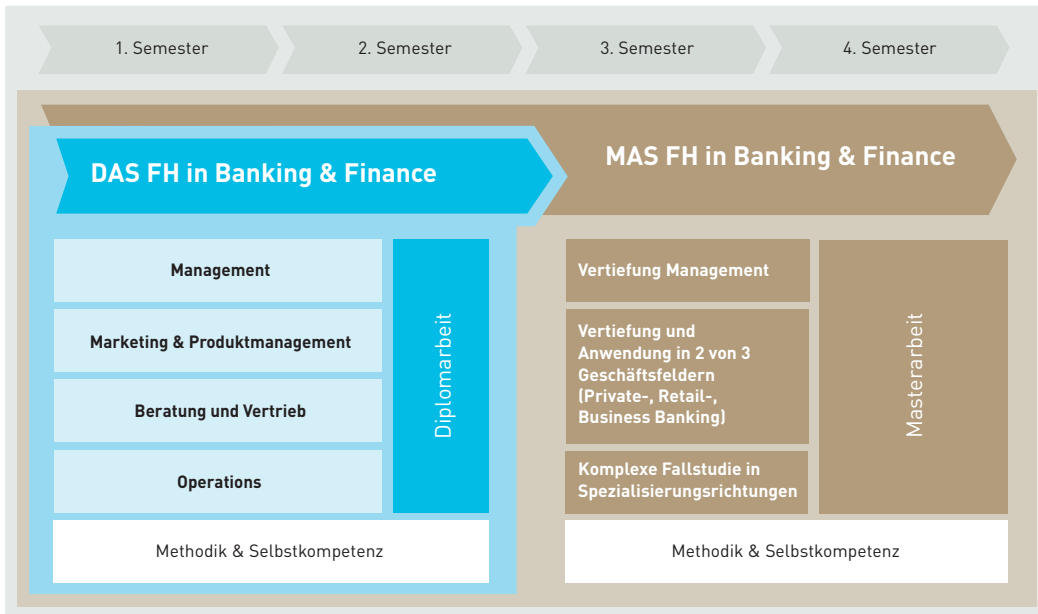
1. Semester

2. Semester

3. Semester

4. Semester

DAS FH in Banking & Finance

MAS FH in Banking & Finance

Management

Marketing & Produktmanagement

Beratung und Vertrieb

Operations

Diplomarbeit

Methodik & Selbstkompetenz

Vertiefung Management

Vertiefung und Anwendung in 2 von 3 Geschäftsfeldern (Private-, Retail-, Business Banking)

Komplexe Fallstudie in Spezialisierungsrichtungen

Masterarbeit

Methodik & Selbstkompetenz